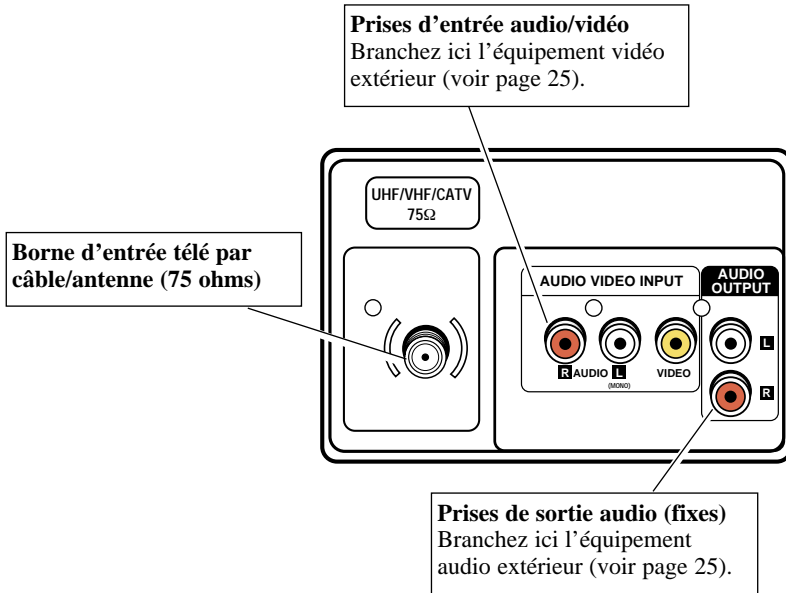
**Prises d’entrée audio/vidéo**
Branchez ici l’équipement vidéo extérieur (voir page 25).

UHF/VHF/CATV
75Ω

**Borne d’entrée télé par câble/antenne (75 ohms)**

AUDIO VIDEO INPUT

AUDIO OUTPUT

R AUDIO L
(MONO)

VIDEO

L

R

**Prises de sortie audio (fixes)**
Branchez ici l’équipement audio extérieur (voir page 25).